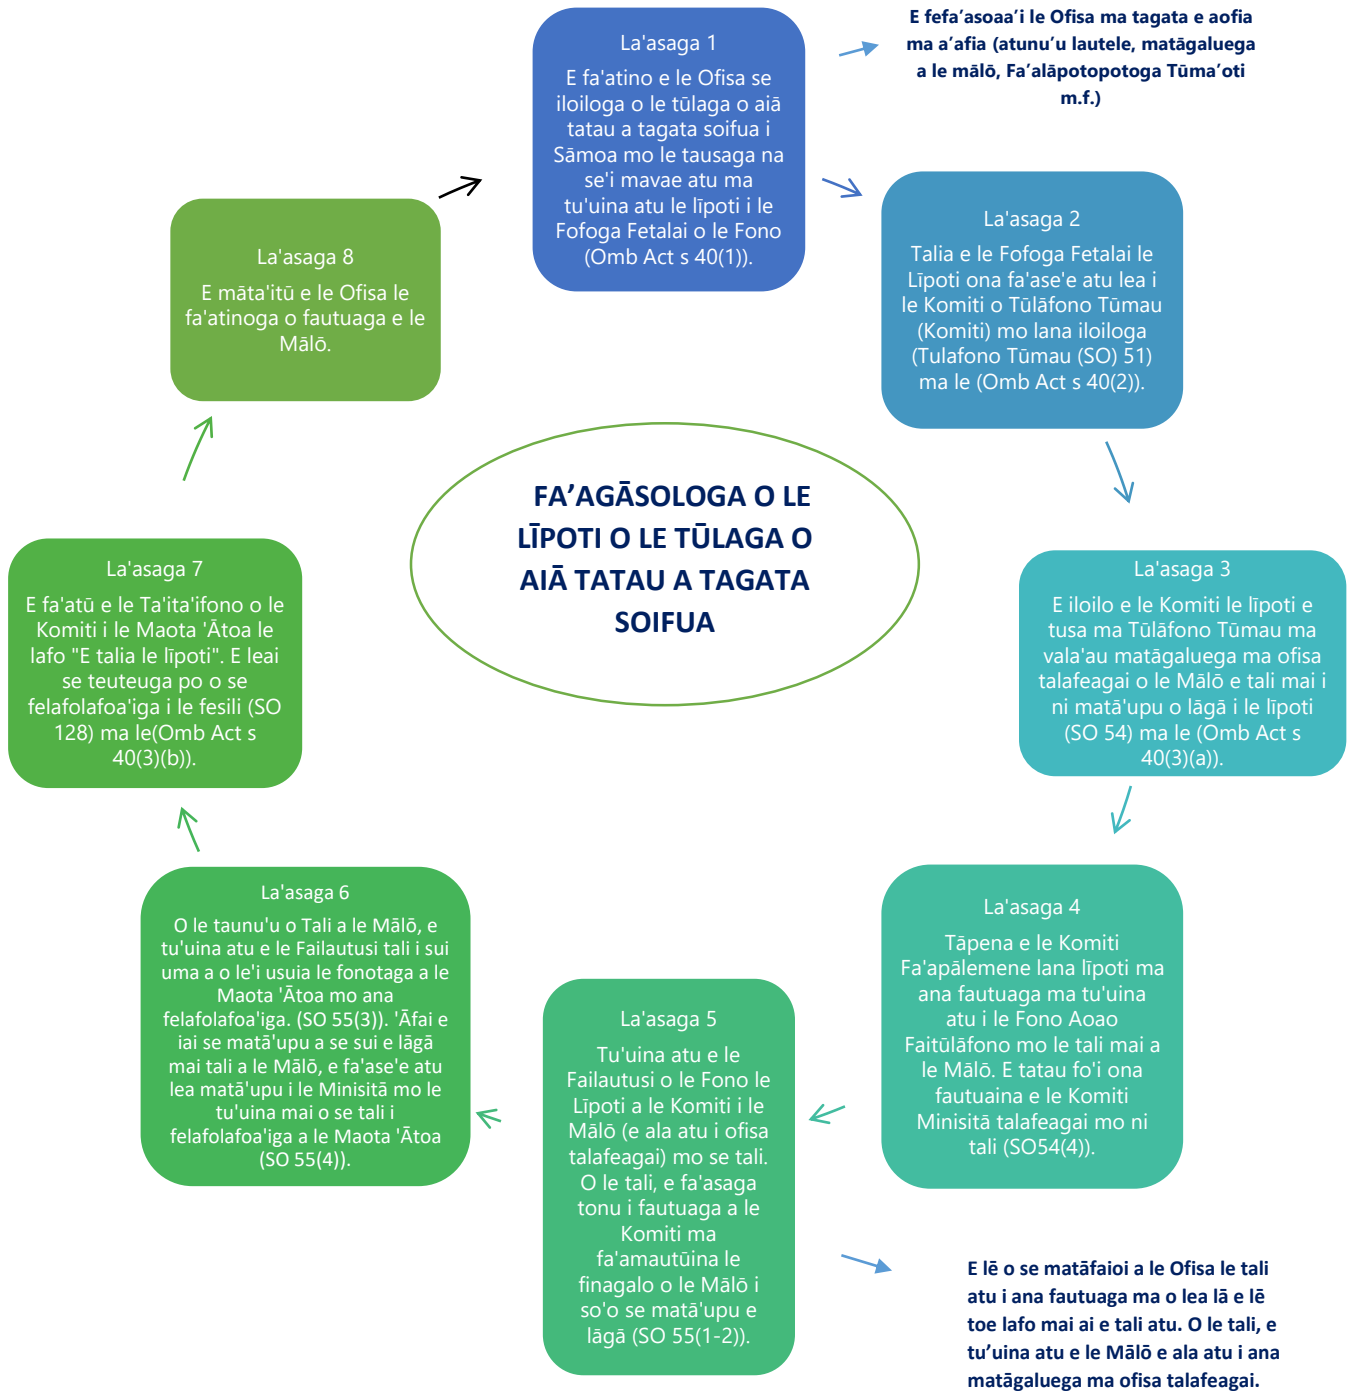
FA’AGĀSOLOGA O LE LĪPOTI O LE TŪLAGA O AIĀ TATAU A TAGATA SOIFUA

La'asaga 1
E fa'atino e le Ofisa se iloiloga o le tūlaga o aiā tatau a tagata soifua i Sāmoa mo le tausaga na se'i mavae atu ma tu'uina atu le līpoti i le Fofoga Fetalai o le Fono (Omb Act s 40(1)).

E fefa’asoaa’i le Ofisa ma tagata e aofia ma a’afia (atunu’u lautele, matāgaluega a le mālō, Fa’alāpotopotoga Tūma’oti m.f.)

La'asaga 2
Talia e le Fofoga Fetalai le Līpoti ona fa'ase'e atu lea i le Komiti o Tūlāfono Tūmau (Komiti) mo lana iloiloga (Tulafono Tūmau (SO) 51) ma le (Omb Act s 40(2)).

La'asaga 3
E iloilo e le Komiti le līpoti e tusa ma Tūlāfono Tūmau ma vala'au matāgaluega ma ofisa talafeagai o le Mālō e tali mai i ni matā'upu o lāgā i le līpoti (SO 54) ma le (Omb Act s 40(3)(a)).

La'asaga 4
Tāpena e le Komiti Fa'apālemene lana līpoti ma ana fautuaga ma tu'uina atu i le Fono Aoao Faitūlāfono mo le tali mai a le Mālō. E tatau fo'i ona fautuaina e le Komiti Minisitā talafeagai mo ni tali (SO54(4)).

La'asaga 5
Tu'uina atu e le Failautusi o le Fono le Līpoti a le Komiti i le Mālō (e ala atu i ofisa talafeagai) mo se tali. O le tali, e fa'asaga tonu i fautuaga a le Komiti ma fa'amautūina le finagalo o le Mālō i so'o se matā'upu e lāgā (SO 55(1-2)).

E lē o se matāfaioi a le Ofisa le tali atu i ana fautuaga ma o lea lā e lē toe lafo mai ai e tali atu. O le tali, e tu’uina atu e le Mālō e ala atu i ana matāgaluega ma ofisa talafeagai.

La'asaga 6
O le taunu'u o Tali a le Mālō, e tu'uina atu e le Failautusi tali i sui uma a o le'i usuia le fonotaga a le Maota 'Ātoa mo ana felafolafoa'iga. (SO 55(3)). 'Āfai e iai se matā'upu a se sui e lāgā mai tali a le Mālō, e fa'ase'e atu lea matā'upu i le Minisitā mo le tu'uina mai o se tali i felafolafoa'iga a le Maota 'Ātoa (SO 55(4)).

La'asaga 7
E fa'atū e le Ta'ita'ifono o le Komiti i le Maota 'Ātoa le lafo "E talia le līpoti". E leai se teuteuga po o se felafolafoa'iga i le fesili (SO 128) ma le(Omb Act s 40(3)(b)).

La'asaga 8
E māta'itū e le Ofisa le fa'atinoga o fautuaga e le Mālō.